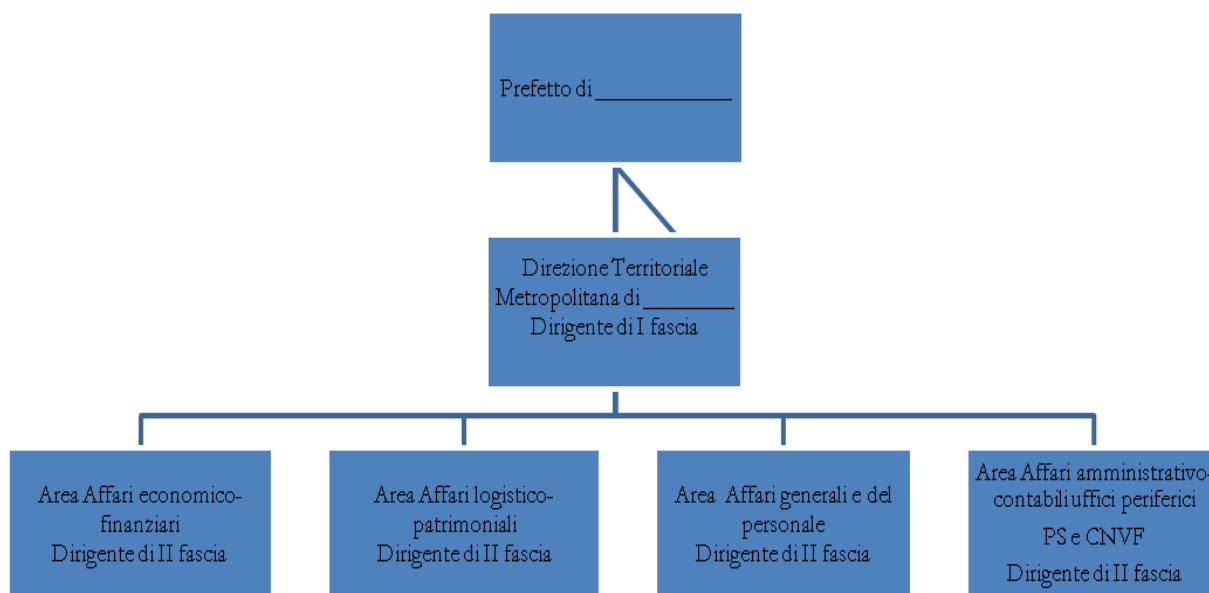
Prefetto di ____________

Direzione Territoriale Metropolitana di ________ Dirigente di I fascia

Area Affari economico-finanziari
Dirigente di II fascia

Area Affari logistico-patrimoniali
Dirigente di II fascia

Area Affari generali e del personale
Dirigente di II fascia

Area Affari amministrativo-contabili uffici periferici
PS e CNVF
Dirigente di II fascia